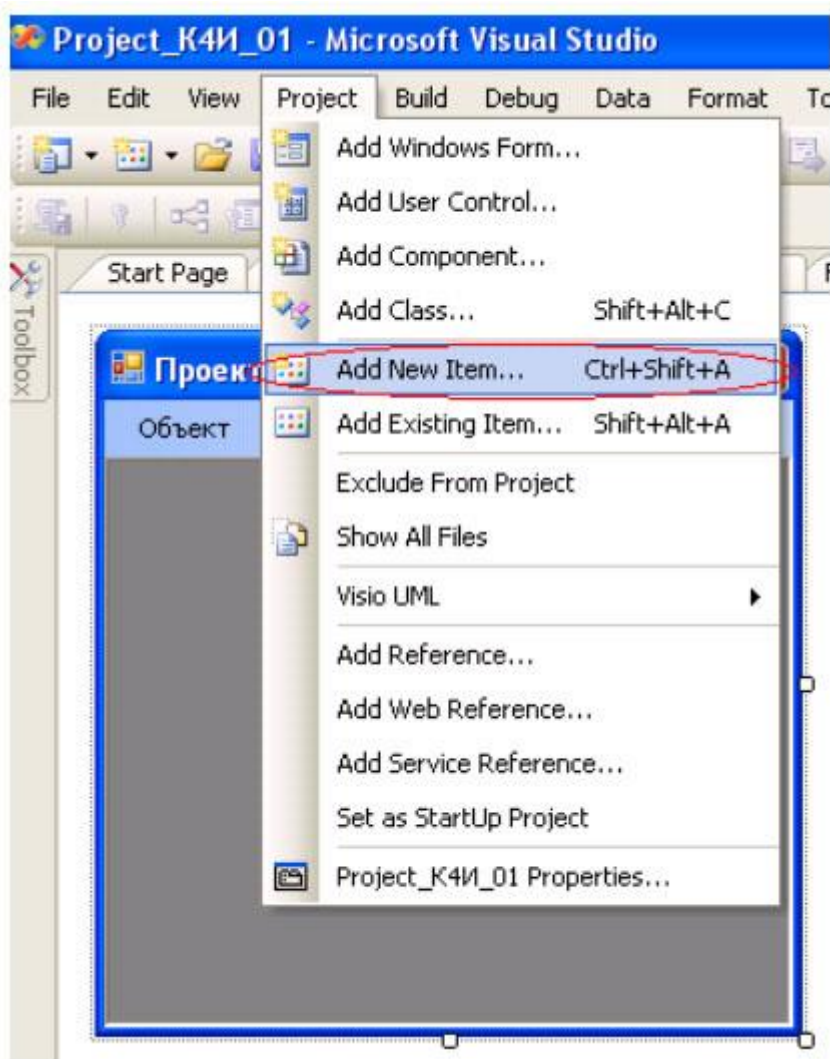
Project_К4И_01 - Microsoft Visual Studio

File Edit View Project Build Debug Data Format To

Toolbox

Start Page

Проект

Объект

Add Windows Form...
Add User Control...
Add Component...
Add Class... Shift+Alt+C
Add New Item... Ctrl+Shift+A
Add Existing Item... Shift+Alt+A
Exclude From Project
Show All Files
Visio UML
Add Reference...
Add Web Reference...
Add Service Reference...
Set as StartUp Project
Project_К4И_01 Properties...